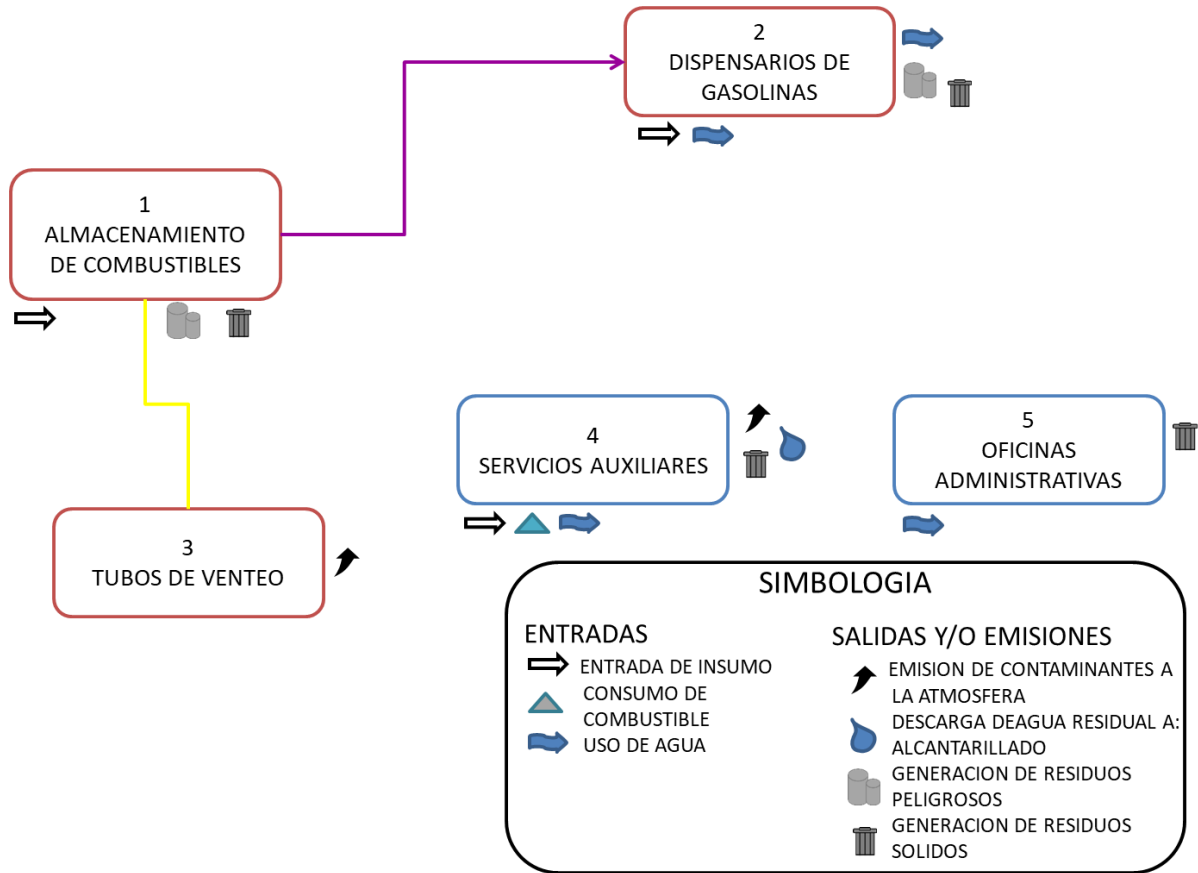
2
DISPENSARIOS DE GASOLINAS

1
ALMACENAMIENTO DE COMBUSTIBLES

4
SERVICIOS AUXILIARES

5
OFICINAS ADMINISTRATIVAS

3
TUBOS DE VENTEO

SIMBOLOGIA

ENTRADAS
ENTRADA DE INSUMO
CONSUMO DE COMBUSTIBLE
USO DE AGUA

SALIDAS Y/O EMISIONES
EMISION DE CONTAMINANTES A LA ATMOSFERA
DESCARGA DEAGUA RESIDUAL A: ALCANTARILLADO
GENERACION DE RESIDUOS PELIGROSOS
GENERACION DE RESIDUOS SOLIDOS